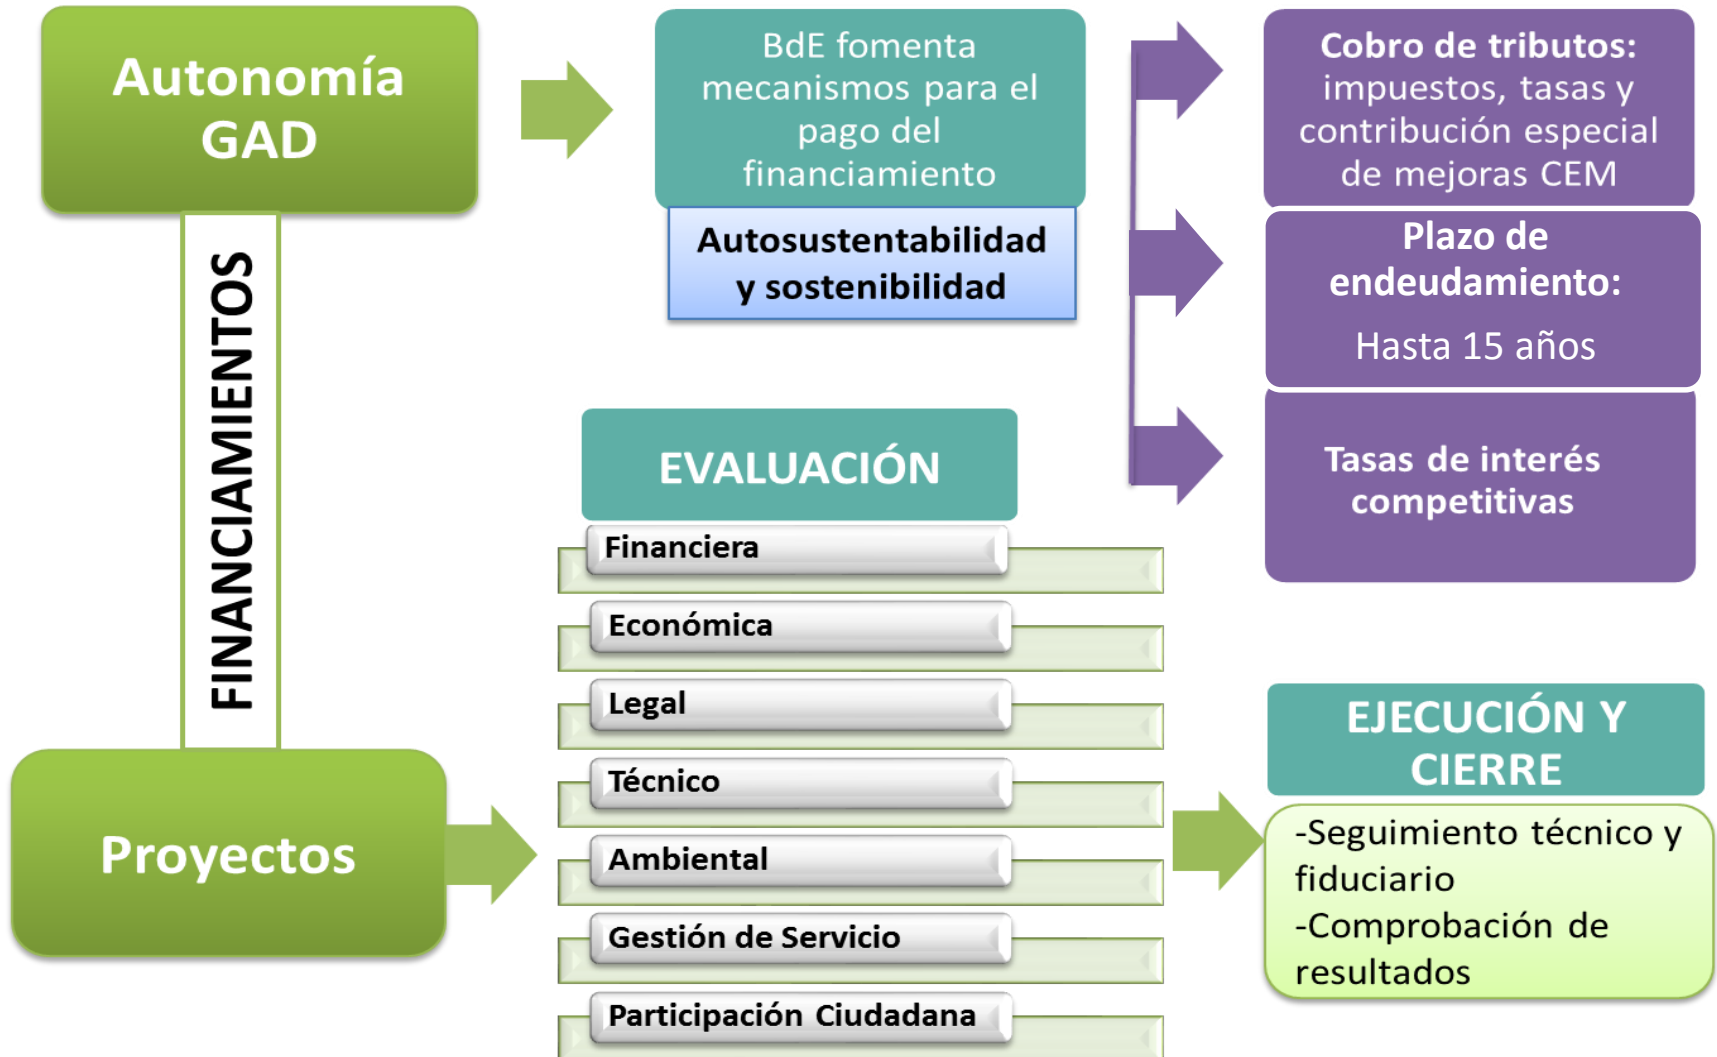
Autonomía GAD

FINANCIAMIENTOS

Proyectos

BdE fomenta mecanismos para el pago del financiamiento

Autosustentabilidad y sostenibilidad

Cobro de tributos: impuestos, tasas y contribución especial de mejoras CEM

Plazo de endeudamiento:

Hasta 15 años

Tasas de interés competitivas

EVALUACIÓN

Financiera

Económica

Legal

Técnico

Ambiental

Gestión de Servicio

Participación Ciudadana

EJECUCIÓN Y CIERRE

-Seguimiento técnico y fiduciario
-Comprobación de resultados